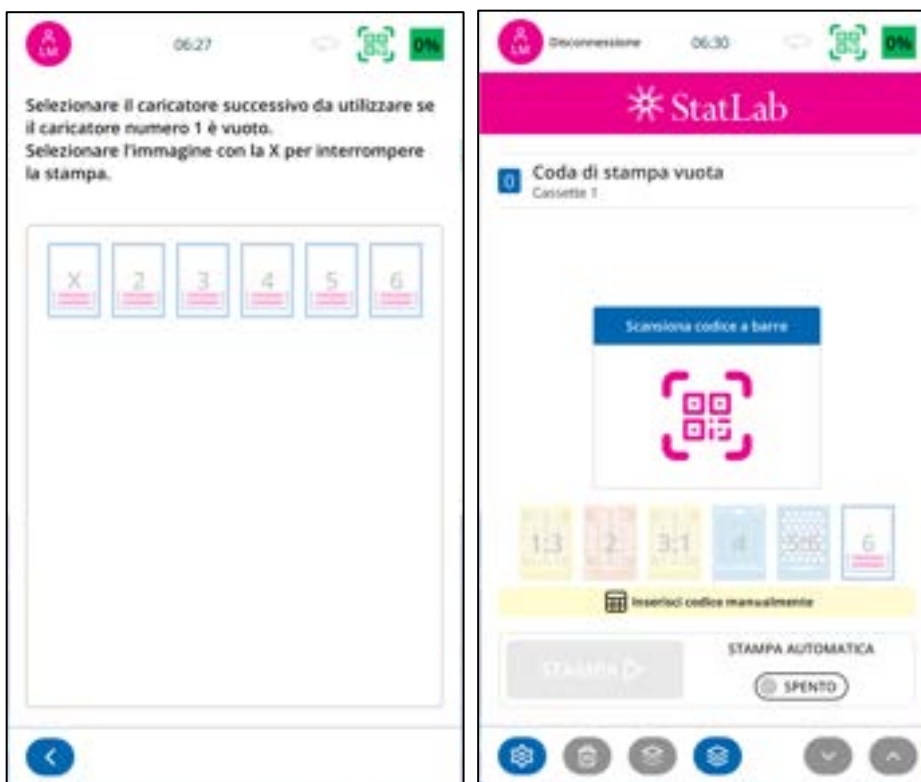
LM

06:27

0%

Selezionare il caricatore successivo da utilizzare se il caricatore numero 1 è vuoto.
Selezionare l'immagine con la X per interrompere la stampa.

X 2 3 4 5 6

LM

Disconnessione

06:30

0%

StatLab

0 Coda di stampa vuota
Cassette 1

Scansiona codice a barre

1:3 2 3:1 4 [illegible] 6

Inserisci codice manualmente

STAMPA

STAMPA AUTOMATICA

SPENTO